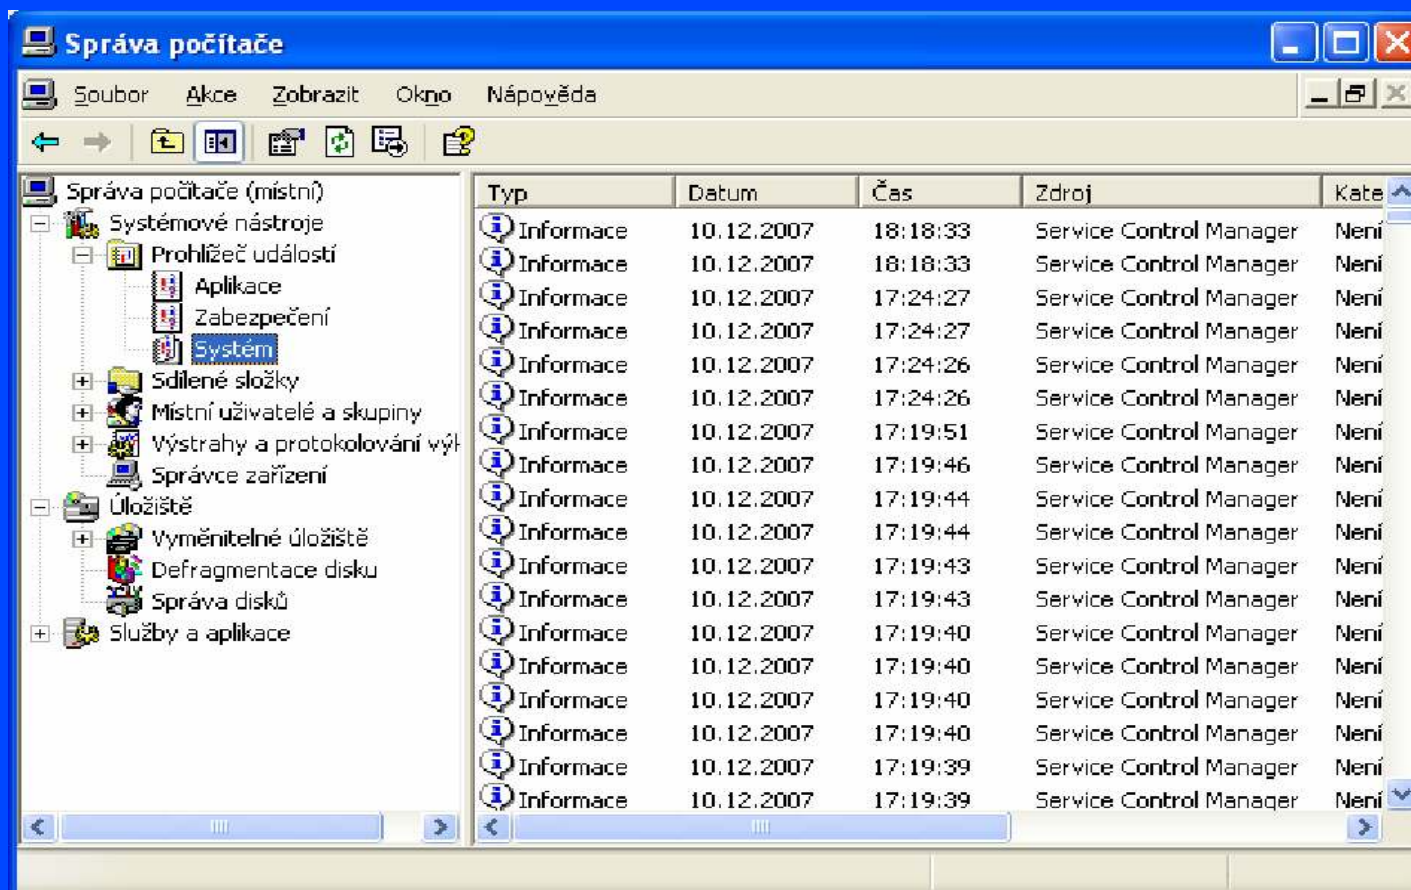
Správa počítače

Soubor Akce Zobrazit Okno Nápověda

Správa počítače (místní)
Systémové nástroje
Prohlížeč událostí
Aplikace
Zabezpečení
Systém
Sdílené složky
Místní uživatelé a skupiny
Výstrahy a protokolování výk
Správce zařízení
Úložiště
Vyměnitelné úložiště
Defragmentace disku
Správa disků
Služby a aplikace

| Typ | Datum | Čas | Zdroj | Kate |
|---|---|---|---|---|
| Informace | 10.12.2007 | 18:18:33 | Service Control Manager | Není |
| Informace | 10.12.2007 | 18:18:33 | Service Control Manager | Není |
| Informace | 10.12.2007 | 17:24:27 | Service Control Manager | Není |
| Informace | 10.12.2007 | 17:24:27 | Service Control Manager | Není |
| Informace | 10.12.2007 | 17:24:26 | Service Control Manager | Není |
| Informace | 10.12.2007 | 17:24:26 | Service Control Manager | Není |
| Informace | 10.12.2007 | 17:19:51 | Service Control Manager | Není |
| Informace | 10.12.2007 | 17:19:46 | Service Control Manager | Není |
| Informace | 10.12.2007 | 17:19:44 | Service Control Manager | Není |
| Informace | 10.12.2007 | 17:19:44 | Service Control Manager | Není |
| Informace | 10.12.2007 | 17:19:43 | Service Control Manager | Není |
| Informace | 10.12.2007 | 17:19:43 | Service Control Manager | Není |
| Informace | 10.12.2007 | 17:19:40 | Service Control Manager | Není |
| Informace | 10.12.2007 | 17:19:40 | Service Control Manager | Není |
| Informace | 10.12.2007 | 17:19:40 | Service Control Manager | Není |
| Informace | 10.12.2007 | 17:19:40 | Service Control Manager | Není |
| Informace | 10.12.2007 | 17:19:39 | Service Control Manager | Není |
| Informace | 10.12.2007 | 17:19:39 | Service Control Manager | Není |